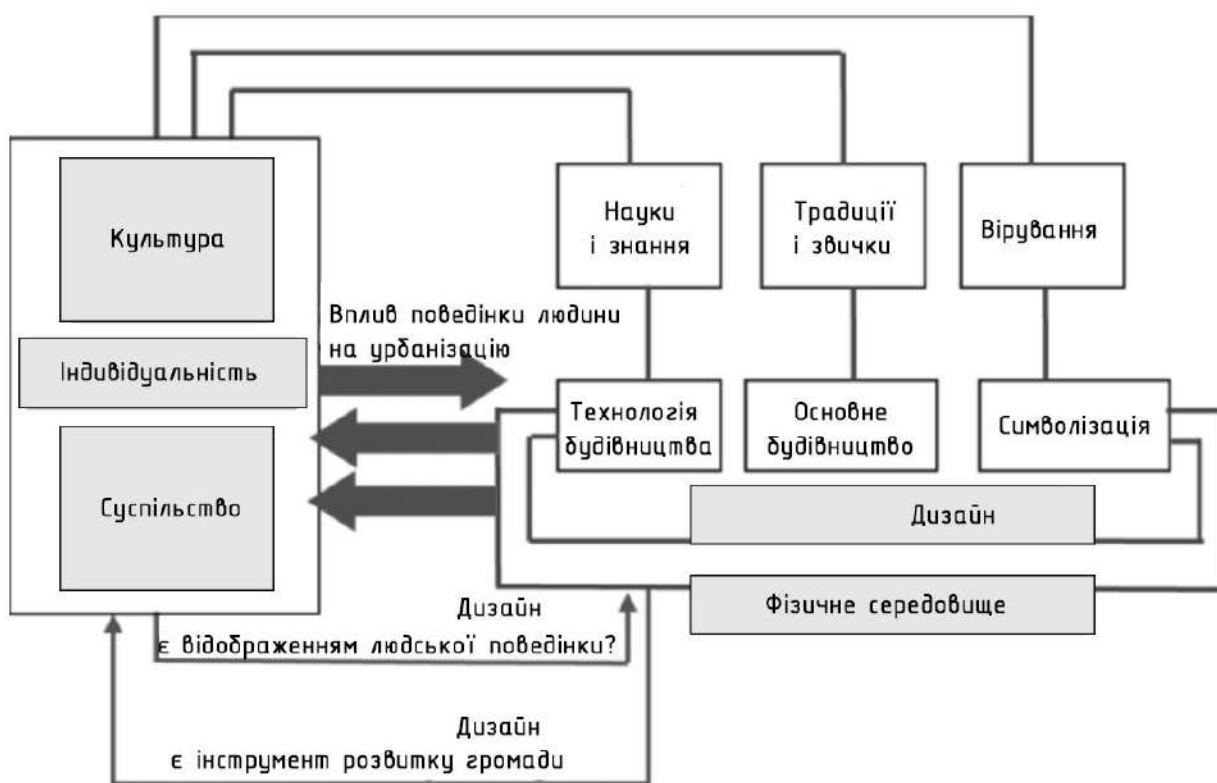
Культура

Індивідуальність

Суспільство

Науки і знання

Традиції і звички

Вірування

Вплив поведінки людини на урбанізацію

Технологія будівництва

Основне будівництво

Символізація

Дизайн

Фізичне середовище

Дизайн є відображенням людської поведінки?

Дизайн є інструмент розвитку громади